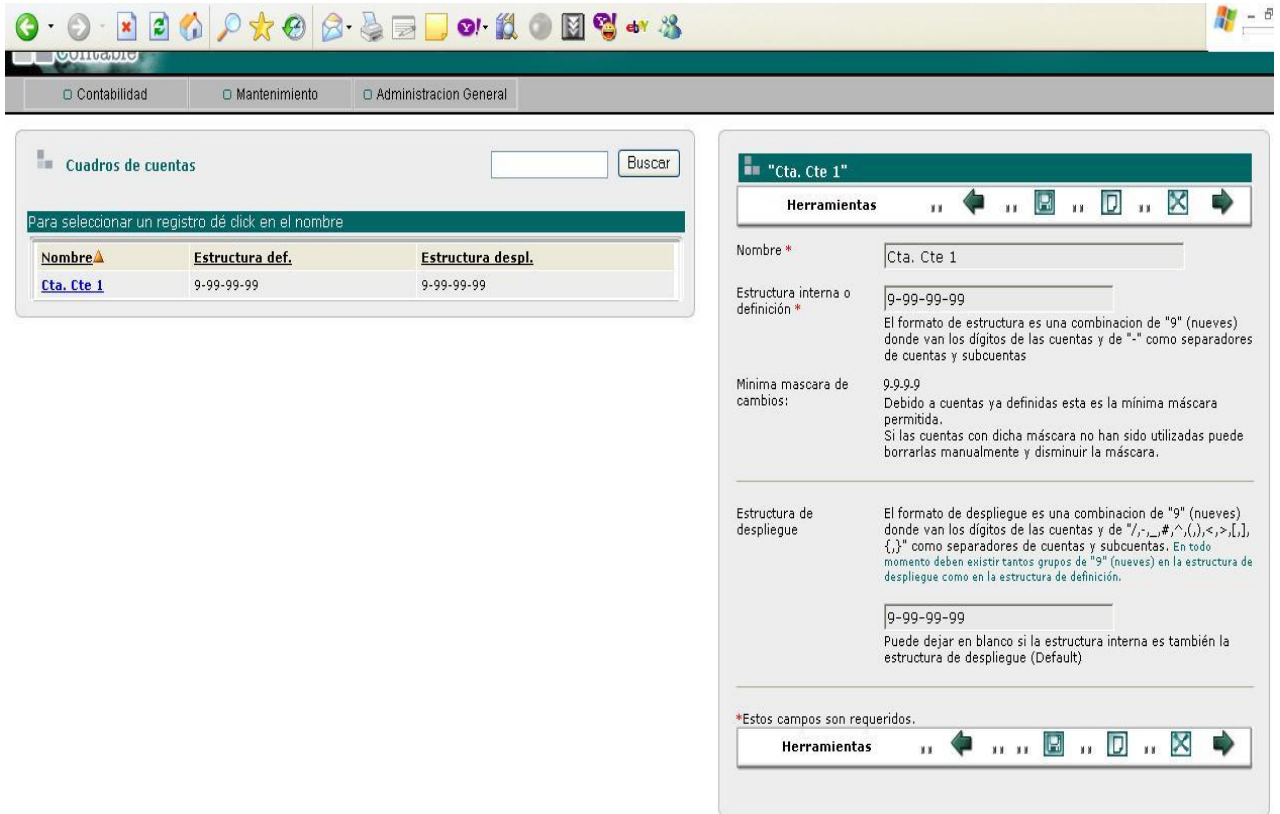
Contable

Contabilidad | Mantenimiento | Administracion General

Cuadros de cuentas

Buscar

Para seleccionar un registro dé click en el nombre

| Nombre | Estructura def. | Estructura despl. |
|---|---|---|
| Cta. Cte 1 | 9-99-99-99 | 9-99-99-99 |

"Cta. Cte 1"

Herramientas

Nombre *
Cta. Cte 1

Estructura interna o definición *
9-99-99-99
El formato de estructura es una combinacion de "9" (nueves) donde van los dígitos de las cuentas y de "-" como separadores de cuentas y subcuentas

Minima mascara de cambios:
9-9-9-9
Debido a cuentas ya definidas esta es la mínima máscara permitida.
Si las cuentas con dicha máscara no han sido utilizadas puede borrarlas manualmente y disminuir la máscara.

Estructura de despliegue
El formato de despliegue es una combinacion de "9" (nueves) donde van los dígitos de las cuentas y de "/,-,_,#,^,(,),<,>,[,],{,}" como separadores de cuentas y subcuentas. En todo momento deben existir tantos grupos de "9" (nueves) en la estructura de despliegue como en la estructura de definición.

9-99-99-99
Puede dejar en blanco si la estructura interna es también la estructura de despliegue (Default)

*Estos campos son requeridos.

Herramientas